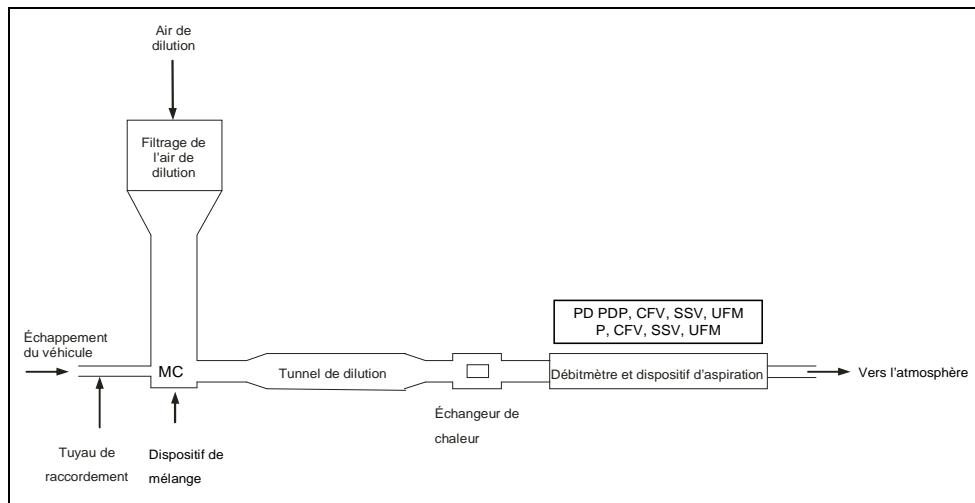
Air de dilution

Filtrage de l'air de dilution

PD PDP, CFV, SSV, UFM
P, CFV, SSV, UFM

Échappement du véhicule

MC

Tunnel de dilution

Débitmètre et dispositif d'aspiration

Vers l'atmosphère

Échangeur de chaleur

Tuyau de raccordement

Dispositif de mélange